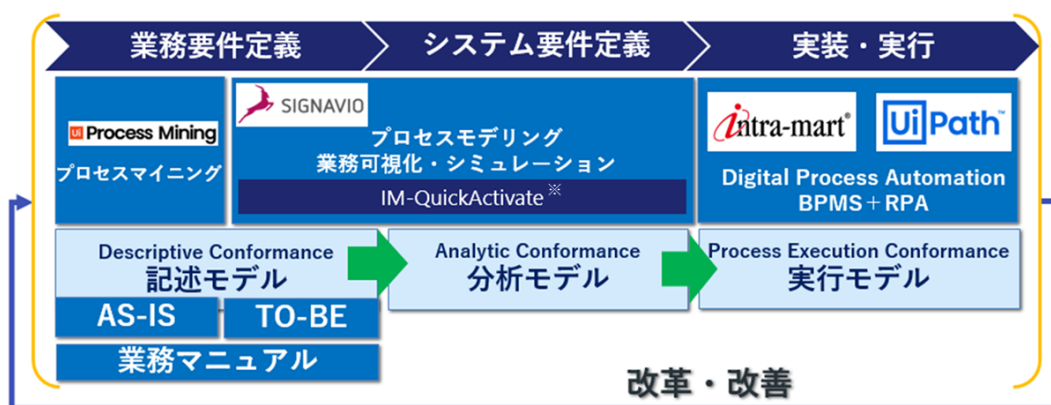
業務要件定義
システム要件定義
実装・実行

Ui Process Mining
プロセスマイニング

SIGNAVIO
プロセスモデリング
業務可視化・シミュレーション
IM-QuickActivate※

intra-mart
Ui Path
Digital Process Automation
BPMS＋RPA

Descriptive Conformance
記述モデル

Analytic Conformance
分析モデル

Process Execution Conformance
実行モデル

AS-IS
TO-BE
業務マニュアル

改革・改善